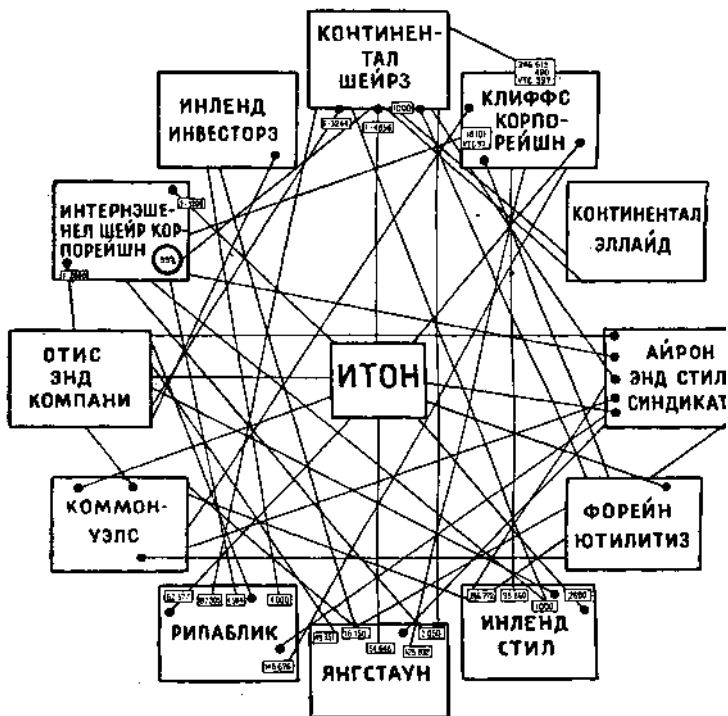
КОНТИНЕНТАЛ ШЕЙРЗ

ИНЛЕНД ИНВЕСТОРЗ

КЛИФФС КОРПОРЕЙШН

ИНТЕРНЭШЕНЕЛ ШЕЙР КОРПОРЕЙШН

КОНТИНЕНТАЛ ЭЛЛАЙД

ОТИС ЭНД КОМПАНИ

ИТОН

АЙРОН ЭНД СТИЛ СИНДИКАТ

КОММОНУЭЛС

ФОРЕЙН ЮТИЛИТИЗ

РИПАБЛИК

ЯНГСТАУН

ИНЛЕНД СТИЛ

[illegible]